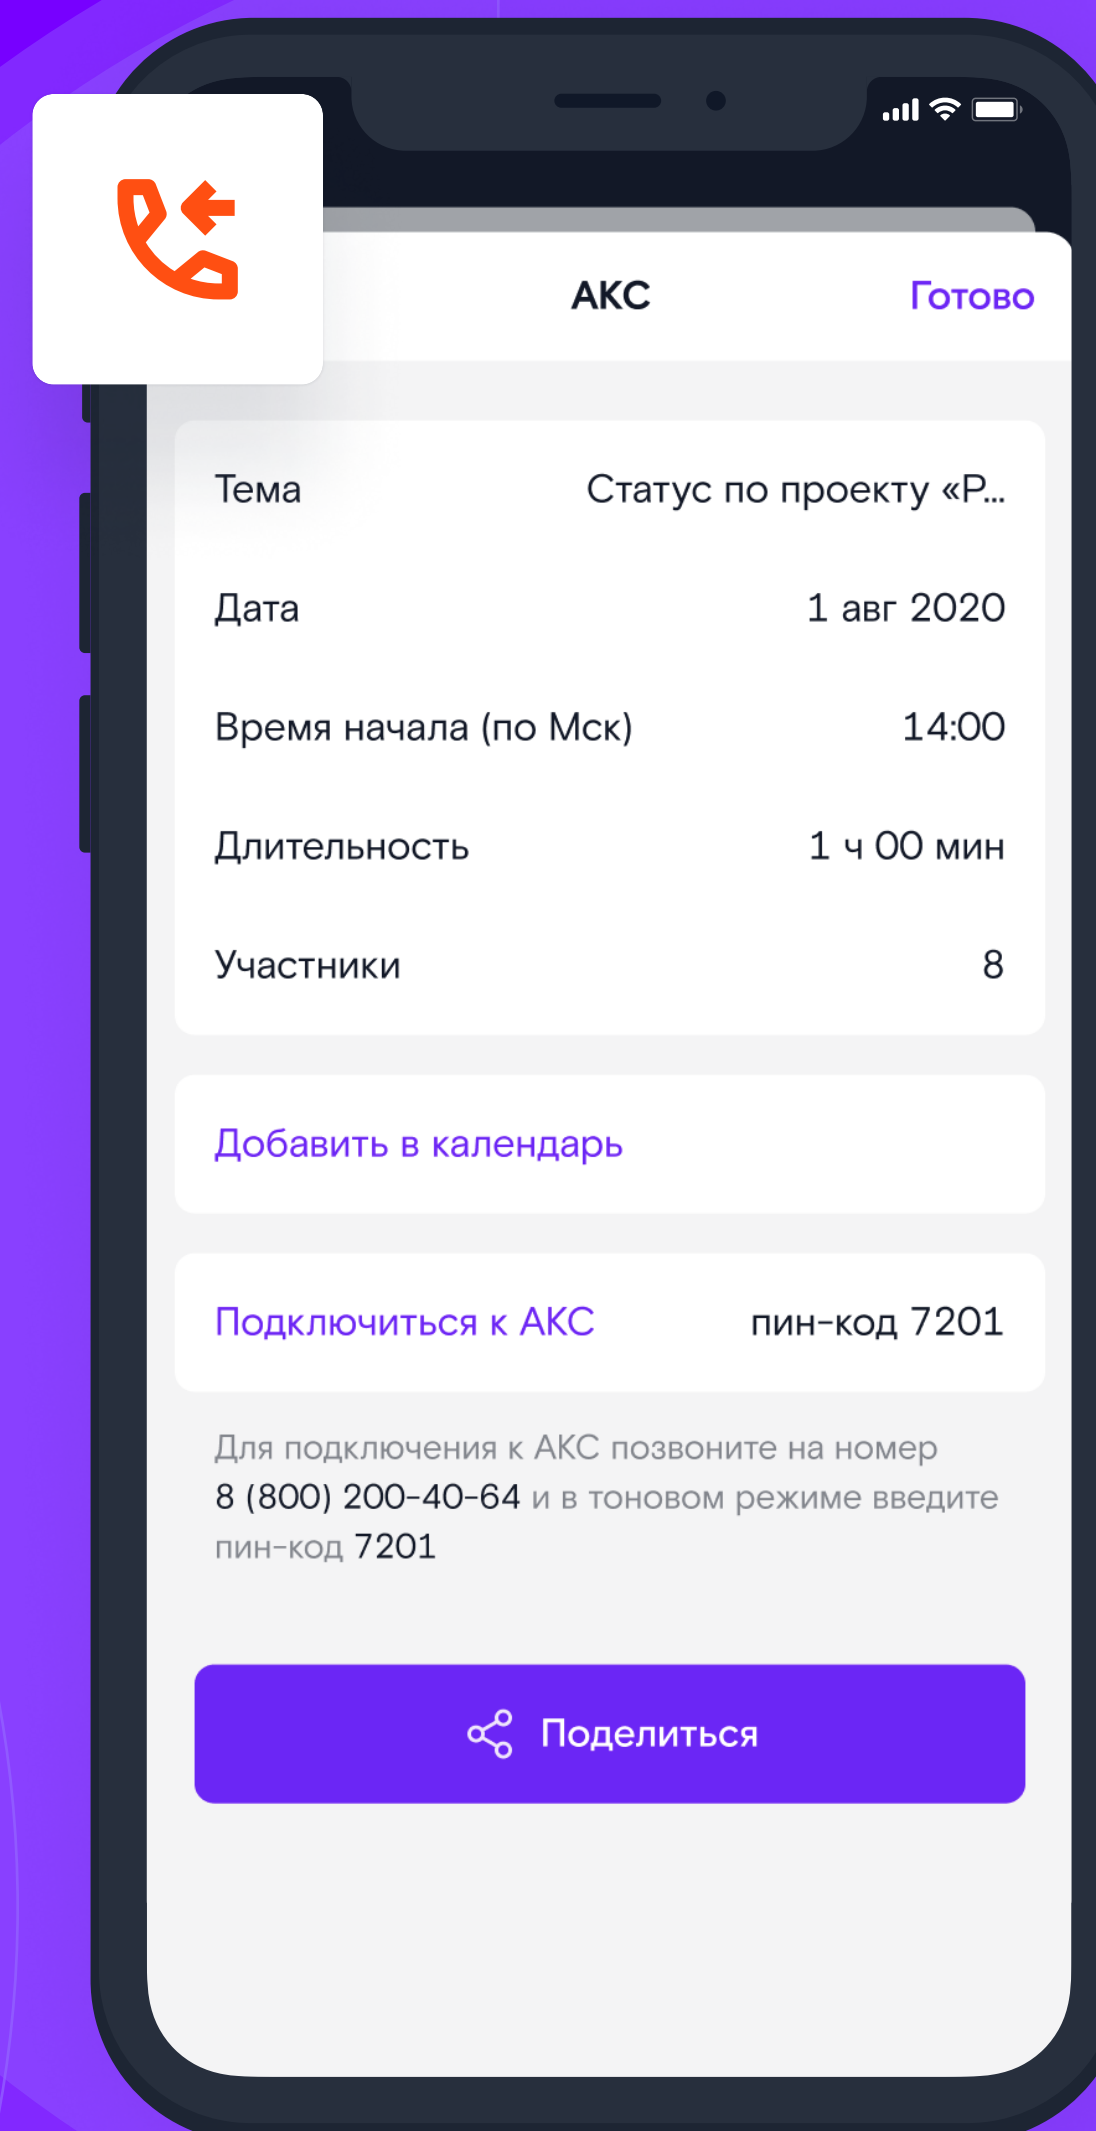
АКС

Готово

Тема Статус по проекту «Р...

Дата 1 авг 2020

Время начала (по Мск) 14:00

Длительность 1 ч 00 мин

Участники 8

Добавить в календарь

Подключиться к АКС пин-код 7201

Для подключения к АКС позвоните на номер 8 (800) 200-40-64 и в тоновом режиме введите пин-код 7201

Поделиться